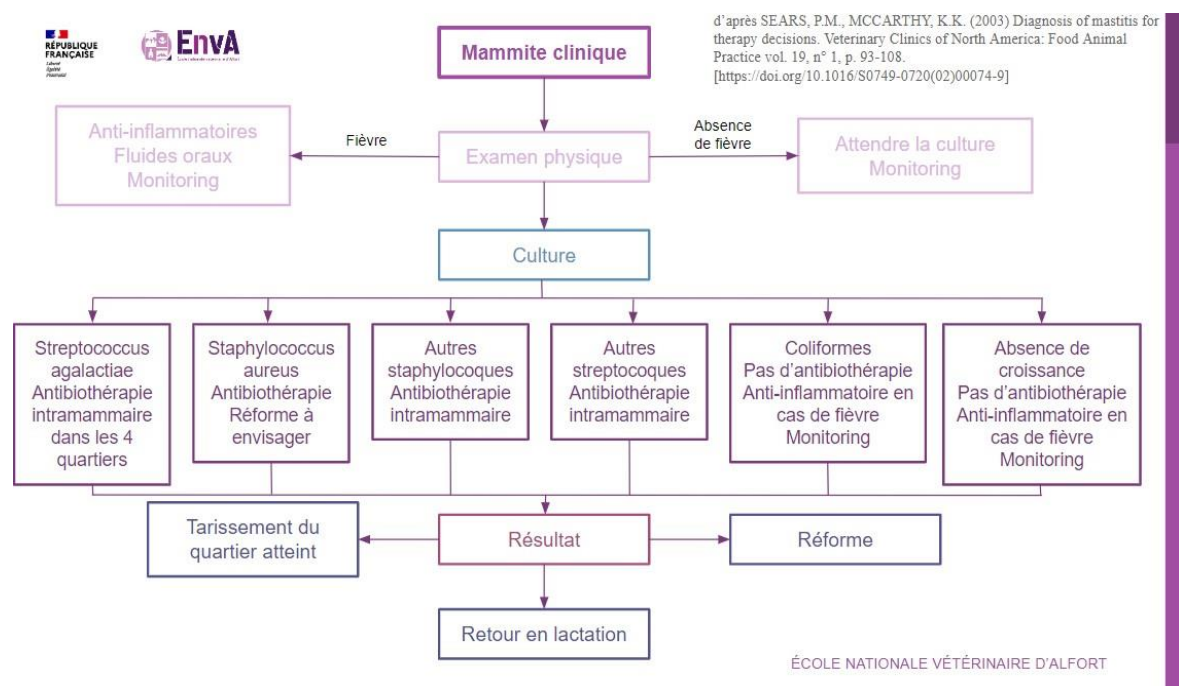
RÉPUBLIQUE FRANÇAISE
Liberté
Égalité
Fraternité

EnvA

d'après SEARS, P.M., MCCARTHY, K.K. (2003) Diagnosis of mastitis for therapy decisions. Veterinary Clinics of North America: Food Animal Practice vol. 19, n° 1, p. 93-108. [https://doi.org/10.1016/S0749-0720(02)00074-9]

Mammite clinique

Anti-inflammatoires
Fluides oraux
Monitoring

Fièvre

Examen physique

Absence de fièvre

Attendre la culture
Monitoring

Culture

Streptococcus agalactiae
Antibiothérapie intramammaire dans les 4 quartiers

Staphylococcus aureus
Antibiothérapie
Réforme à envisager

Autres staphylocoques
Antibiothérapie intramammaire

Autres streptocoques
Antibiothérapie intramammaire

Coliformes
Pas d'antibiothérapie
Anti-inflammatoire en cas de fièvre
Monitoring

Absence de croissance
Pas d'antibiothérapie
Anti-inflammatoire en cas de fièvre
Monitoring

Tarissement du quartier atteint

Résultat

Réforme

Retour en lactation

ÉCOLE NATIONALE VÉTÉRINAIRE D'ALFORT